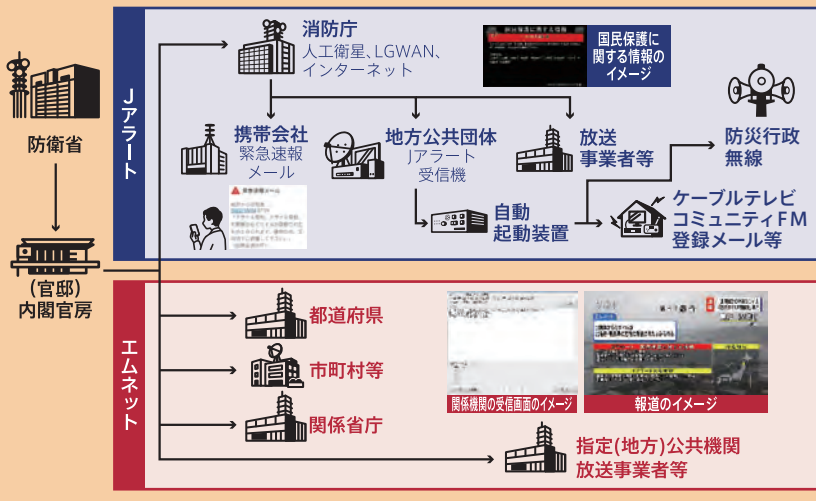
防衛省

(官邸)
内閣官房

Jアラート

消防庁
人工衛星、LGWAN、インターネット

国民保護に関する情報のイメージ

携帯会社
緊急速報メール

地方公共団体
Jアラート受信機

放送事業者等

防災行政無線

自動起動装置

ケーブルテレビ
コミュニティFM
登録メール等

エムネット

都道府県

市町村等

関係省庁

関係機関の受信画面のイメージ

報道のイメージ

指定(地方)公共機関
放送事業者等